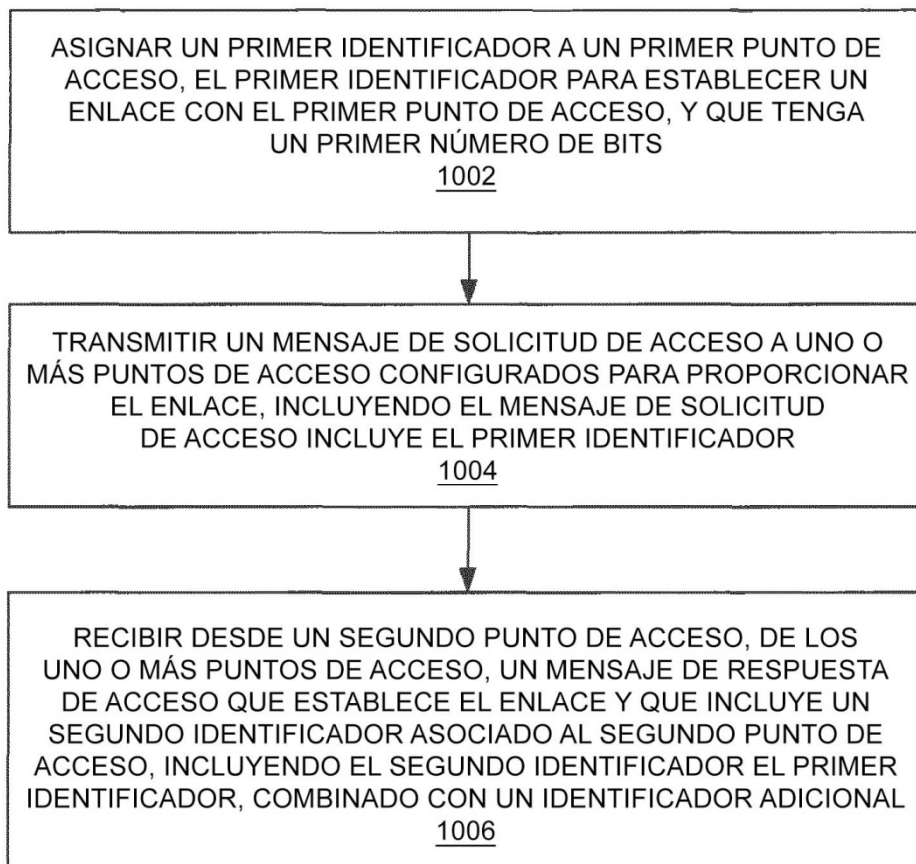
ASIGNAR UN PRIMER IDENTIFICADOR A UN PRIMER PUNTO DE ACCESO, EL PRIMER IDENTIFICADOR PARA ESTABLECER UN ENLACE CON EL PRIMER PUNTO DE ACCESO, Y QUE TENGA UN PRIMER NÚMERO DE BITS
1002

TRANSMITIR UN MENSAJE DE SOLICITUD DE ACCESO A UNO O MÁS PUNTOS DE ACCESO CONFIGURADOS PARA PROPORCIONAR EL ENLACE, INCLUYENDO EL MENSAJE DE SOLICITUD DE ACCESO INCLUYE EL PRIMER IDENTIFICADOR
1004

RECIBIR DESDE UN SEGUNDO PUNTO DE ACCESO, DE LOS UNO O MÁS PUNTOS DE ACCESO, UN MENSAJE DE RESPUESTA DE ACCESO QUE ESTABLECE EL ENLACE Y QUE INCLUYE UN SEGUNDO IDENTIFICADOR ASOCIADO AL SEGUNDO PUNTO DE ACCESO, INCLUYENDO EL SEGUNDO IDENTIFICADOR EL PRIMER IDENTIFICADOR, COMBINADO CON UN IDENTIFICADOR ADICIONAL
1006